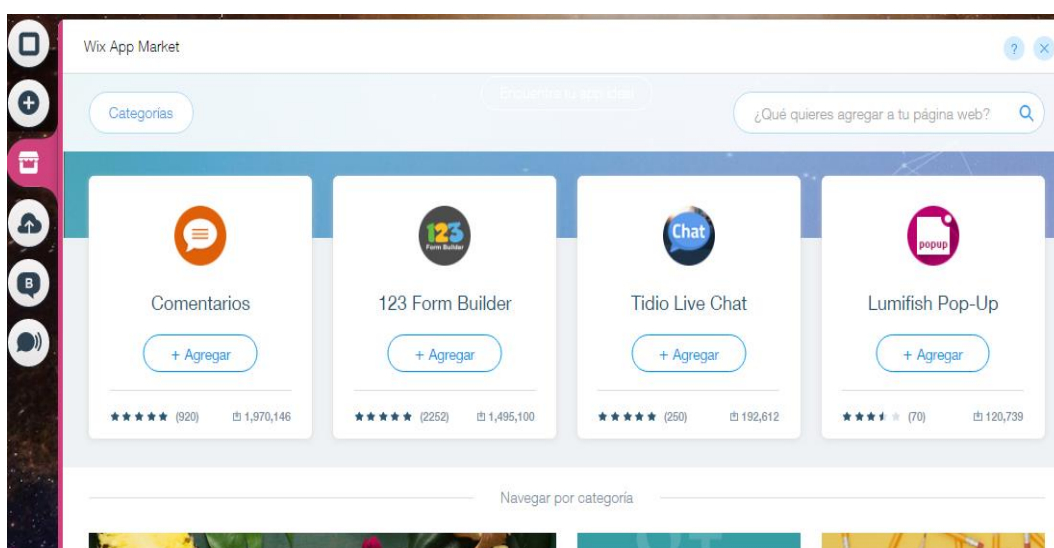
Wix App Market

?

Categorías

Encuentra tu app ideal

¿Qué quieres agregar a tu página web?

Comentarios

+ Agregar

★★★★★ (920) 1,970,146

123 Form Builder

123 Form Builder

+ Agregar

★★★★★ (2252) 1,495,100

Chat

Tidio Live Chat

+ Agregar

★★★★★ (250) 192,612

popup

Lumifish Pop-Up

+ Agregar

★★★★★ (70) 120,739

Navegar por categoría